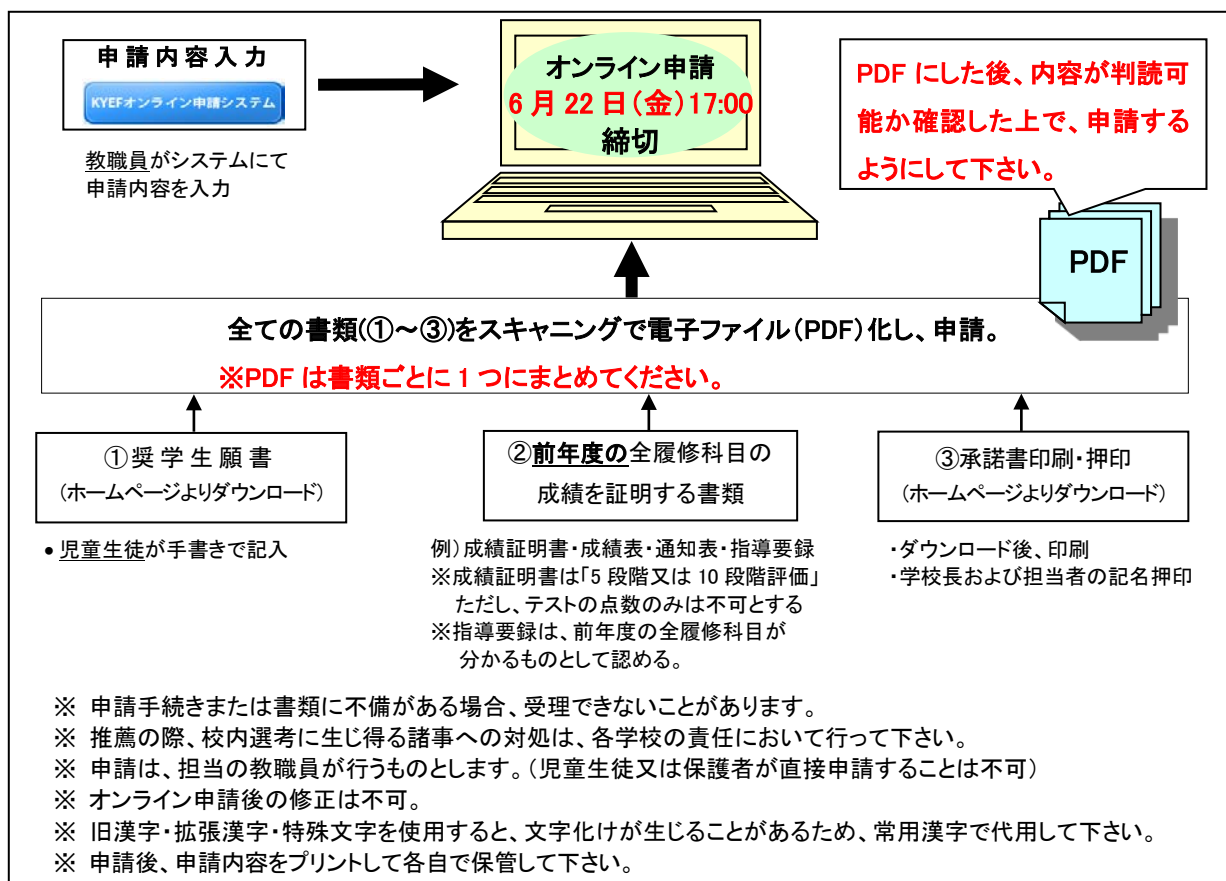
申請内容入力

KYEFオンライン申請システム

教職員がシステムにて申請内容を入力

オンライン申請
6月22日(金)17:00
締切

PDF にした後、内容が判読可能か確認した上で、申請するようにして下さい。

PDF

全ての書類(①～③)をスキャニングで電子ファイル(PDF)化し、申請。
※PDF は書類ごとに 1 つにまとめてください。

①奨学生願書
(ホームページよりダウンロード)

②前年度の全履修科目の成績を証明する書類

③承諾書印刷・押印
(ホームページよりダウンロード)

• 児童生徒が手書きで記入

例)成績証明書・成績表・通知表・指導要録
※成績証明書は「5 段階又は 10 段階評価」
ただし、テストの点数のみは不可とする
※指導要録は、前年度の全履修科目が分かるものとして認める。

・ダウンロード後、印刷
・学校長および担当者の記名押印

※ 申請手続きまたは書類に不備がある場合、受理できないことがあります。
※ 推薦の際、校内選考に生じ得る諸事への対処は、各学校の責任において行って下さい。
※ 申請は、担当の教職員が行うものとします。(児童生徒又は保護者が直接申請することは不可)
※ オンライン申請後の修正は不可。
※ 旧漢字・拡張漢字・特殊文字を使用すると、文字化けが生じることがあるため、常用漢字で代用して下さい。
※ 申請後、申請内容をプリントして各自で保管して下さい。